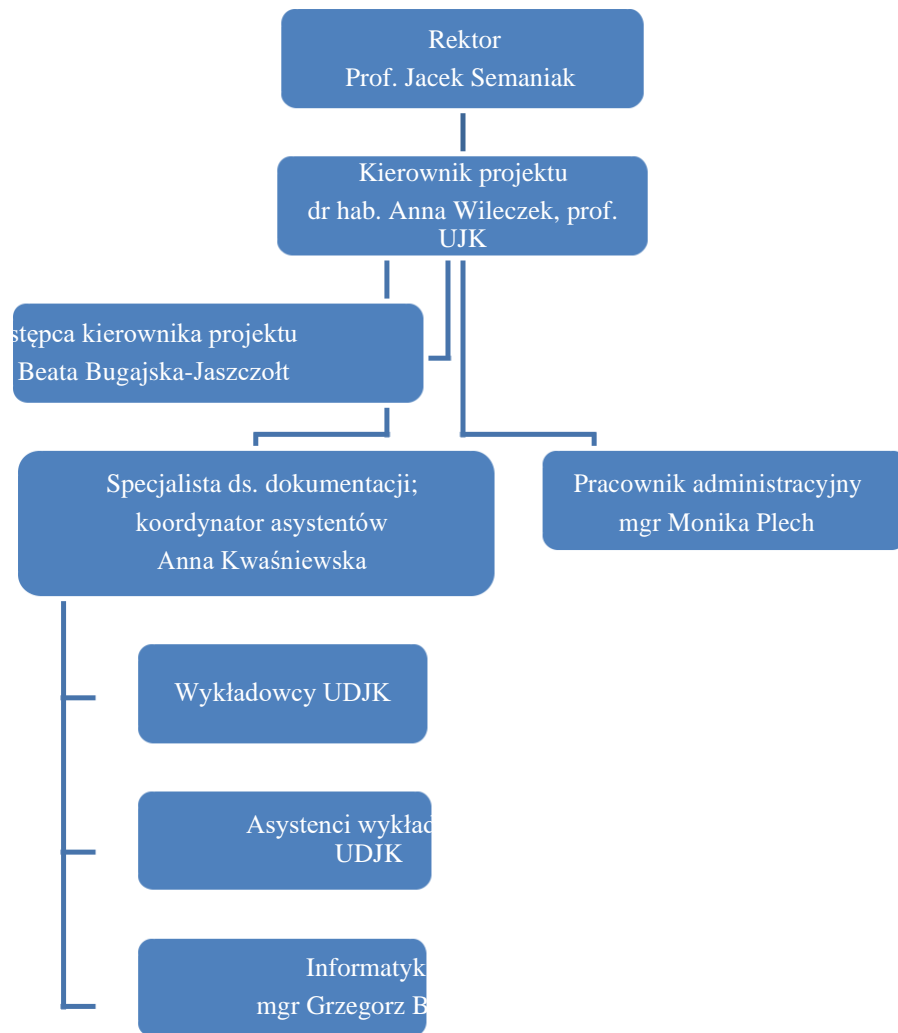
Rektor
Prof. Jacek Semaniak

Kierownik projektu
dr hab. Anna Wileczek, prof. UJK

stępca kierownika projektu
Beata Bugajska-Jaszczołt

Specjalista ds. dokumentacji;
koordynator asystentów
Anna Kwaśniewska

Pracownik administracyjny
mgr Monika Plech

Wykładowcy UDJK

Asystenci wykład
UDJK

Informatyk
mgr Grzegorz B